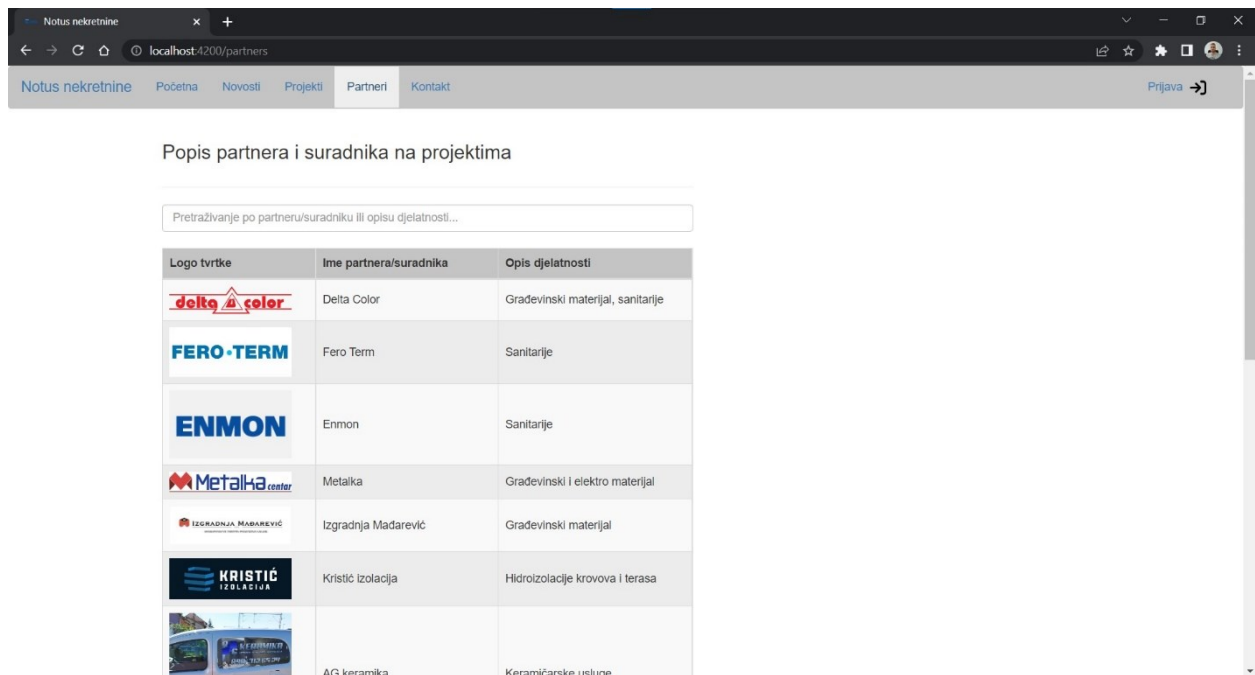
Notus nekretnine × +

localhost:4200/partners

Notus nekretnine Početna Novosti Projekti Partneri Kontakt Prijava

Popis partnera i suradnika na projektima

Pretraživanje po partneru/suradniku ili opisu djelatnosti...

| Logo tvrtke | Ime partnera/suradnika | Opis djelatnosti |
|---|---|---|
| delta color | Delta Color | Građevinski materijal, sanitarije |
| FERO·TERM | Fero Term | Sanitarije |
| ENMON | Enmon | Sanitarije |
| Metalka centar | Metalka | Građevinski i elektro materijal |
| IZGRADNJA MAĐAREVIĆ | Izgradnja Mađarević | Građevinski materijal |
| KRISTIĆ IZOLACIJA | Kristić izolacija | Hidroizolacije krovova i terasa |
| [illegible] | AG keramika | Keramičarske usluge |